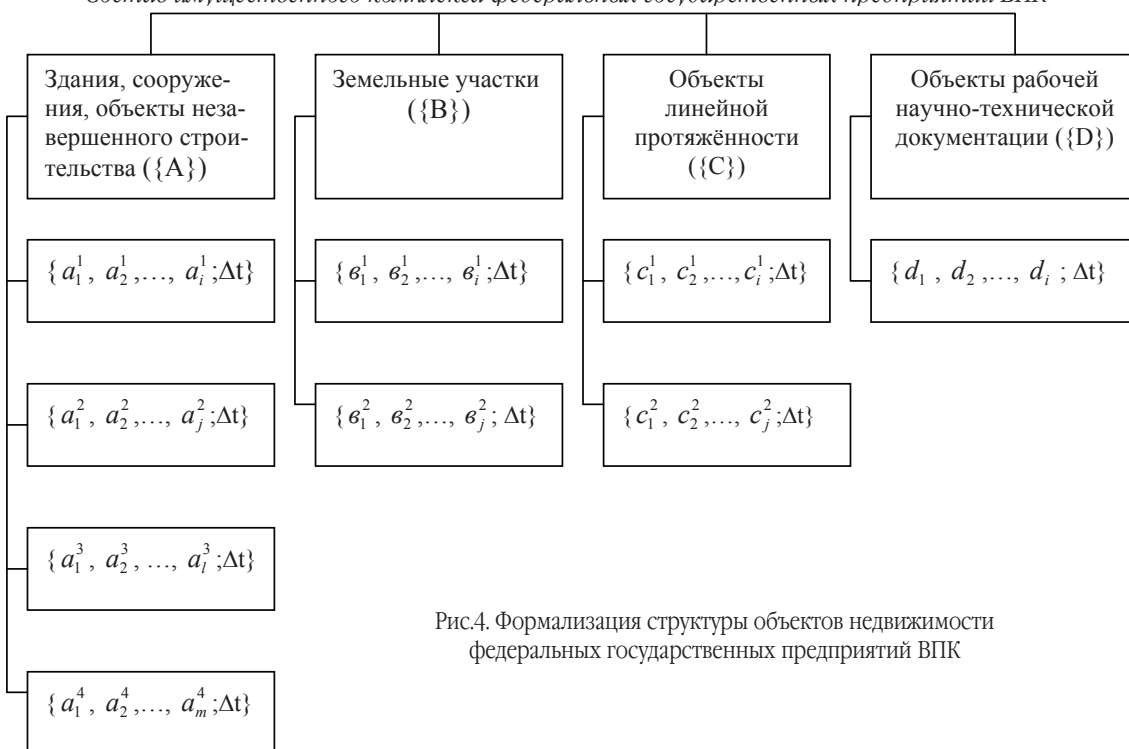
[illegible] ВПК

Здания, сооружения, объекты незавершенного строительства ({A})

Земельные участки ({B})

Объекты линейной протяжённости ({C})

Объекты рабочей научно-технической документации ({D})

$\{ a_1^1, a_2^1, \ldots, a_i^1; \Delta t\}$

$\{ a_1^2, a_2^2, \ldots, a_j^2; \Delta t\}$

$\{ a_1^3, a_2^3, \ldots, a_l^3; \Delta t\}$

$\{ a_1^4, a_2^4, \ldots, a_m^4; \Delta t\}$

$\{ в_1^1, в_2^1, \ldots, в_i^1; \Delta t\}$

$\{ в_1^2, в_2^2, \ldots, в_j^2; \Delta t\}$

$\{ c_1^1, c_2^1, \ldots, c_i^1; \Delta t\}$

$\{ c_1^2, c_2^2, \ldots, c_j^2; \Delta t\}$

$\{ d_1, d_2, \ldots, d_i; \Delta t\}$

Рис.4. Формализация структуры объектов недвижимости федеральных государственных предприятий ВПК